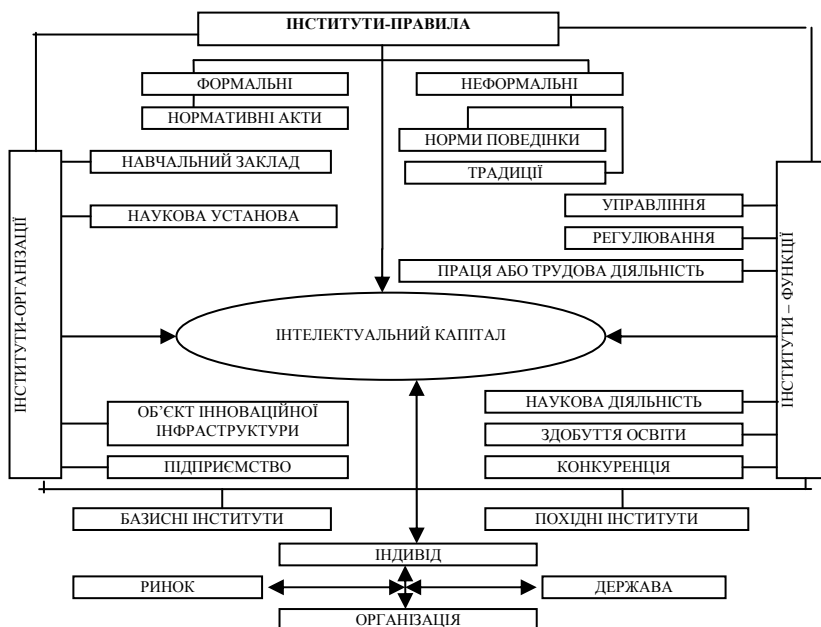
ІНСТИТУТИ-ПРАВИЛА

ФОРМАЛЬНІ

НОРМАТИВНІ АКТИ

НЕФОРМАЛЬНІ

НОРМИ ПОВЕДІНКИ

ТРАДИЦІЇ

ІНСТИТУТИ-ОРГАНІЗАЦІЇ

НАВЧАЛЬНИЙ ЗАКЛАД

НАУКОВА УСТАНОВА

ІНСТИТУТИ – ФУНКЦІЇ

УПРАВЛІННЯ

РЕГУЛЮВАННЯ

ПРАЦЯ АБО ТРУДОВА ДІЯЛЬНІСТЬ

ІНТЕЛЕКТУАЛЬНИЙ КАПІТАЛ

ОБ'ЄКТ ІННОВАЦІЙНОЇ ІНФРАСТРУКТУРИ

ПІДПРИЄМСТВО

НАУКОВА ДІЯЛЬНІСТЬ

ЗДОБУТТЯ ОСВІТИ

КОНКУРЕНЦІЯ

БАЗИСНІ ІНСТИТУТИ

ПОХІДНІ ІНСТИТУТИ

ІНДИВІД

РИНОК

ДЕРЖАВА

ОРГАНІЗАЦІЯ